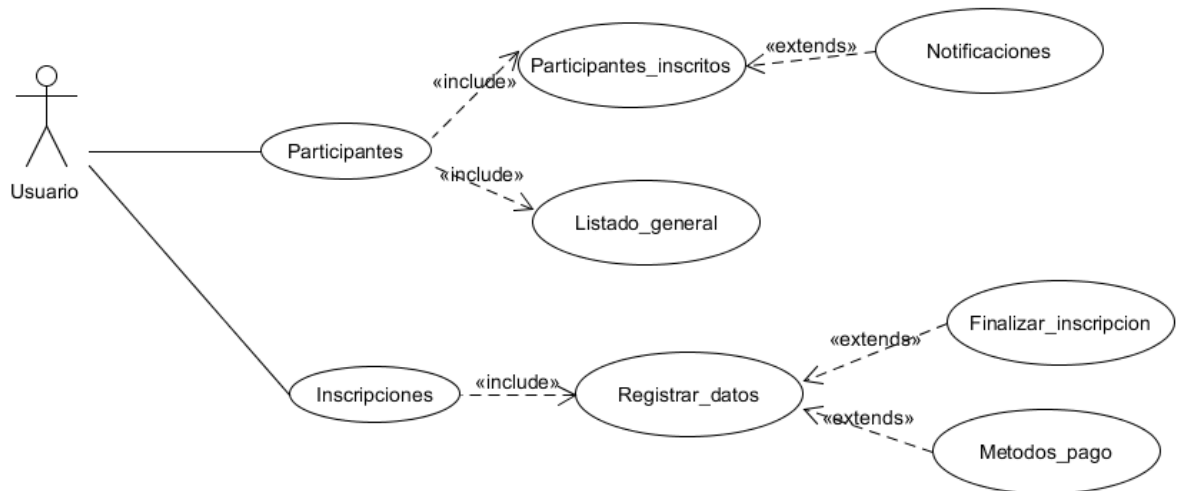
Usuario

Participantes

«include»

Participantes_inscritos

«extends»

Notificaciones

«include»

Listado_general

Inscripciones

«include»

Registrar_datos

«extends»

Finalizar_inscripcion

«extends»

Metodos_pago